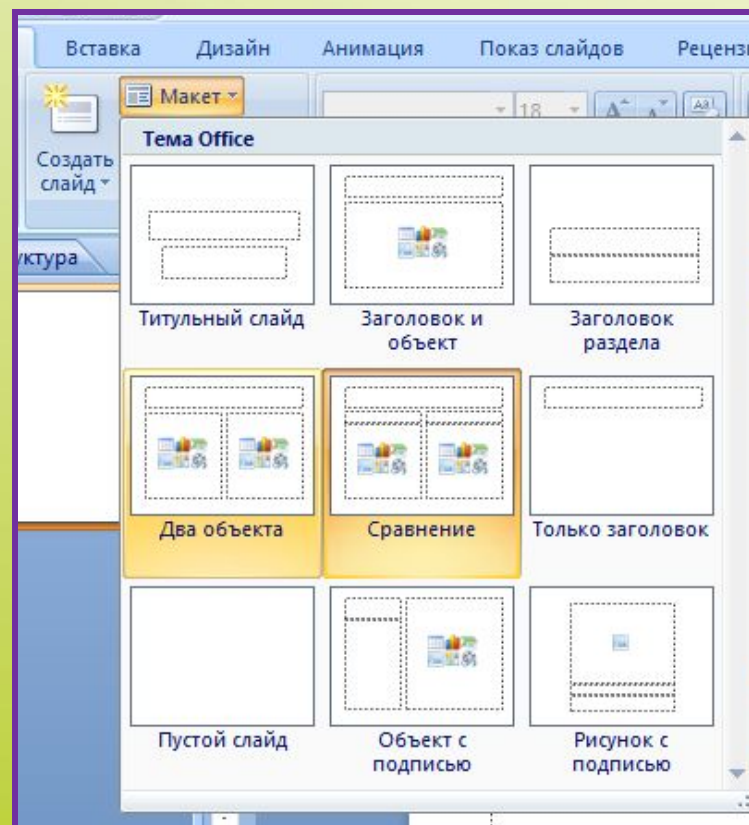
Вставка Дизайн Анимация Показ слайдов Рецензи

Макет

Создать слайд

18

уктура

Тема Office

Титульный слайд

Заголовок и объект

Заголовок раздела

Два объекта

Сравнение

Только заголовок

Пустой слайд

Объект с подписью

Рисунок с подписью